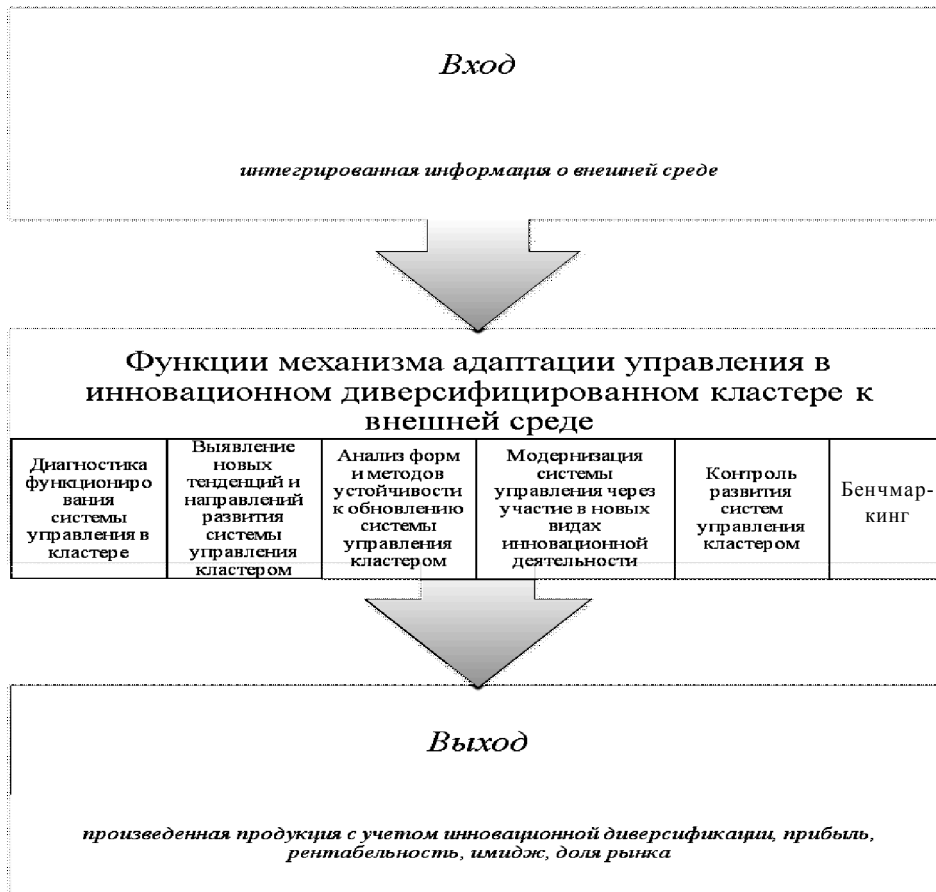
Вход

интегрированная информация о внешней среде

Функции механизма адаптации управления в инновационном диверсифицированном кластере к внешней среде

| Диагностика функционирования системы управления в кластере | Выявление новых тенденций и направлений развития системы управления кластером | Анализ форм и методов устойчивости к обновлению системы управления кластером | Модернизация системы управления через участие в новых видах инновационной деятельности | Контроль развития систем управления кластером | Бенчмаркинг |
|---|---|---|---|---|---|

Выход

произведенная продукция с учетом инновационной диверсификации, прибыль, рентабельность, имидж, доля рынка